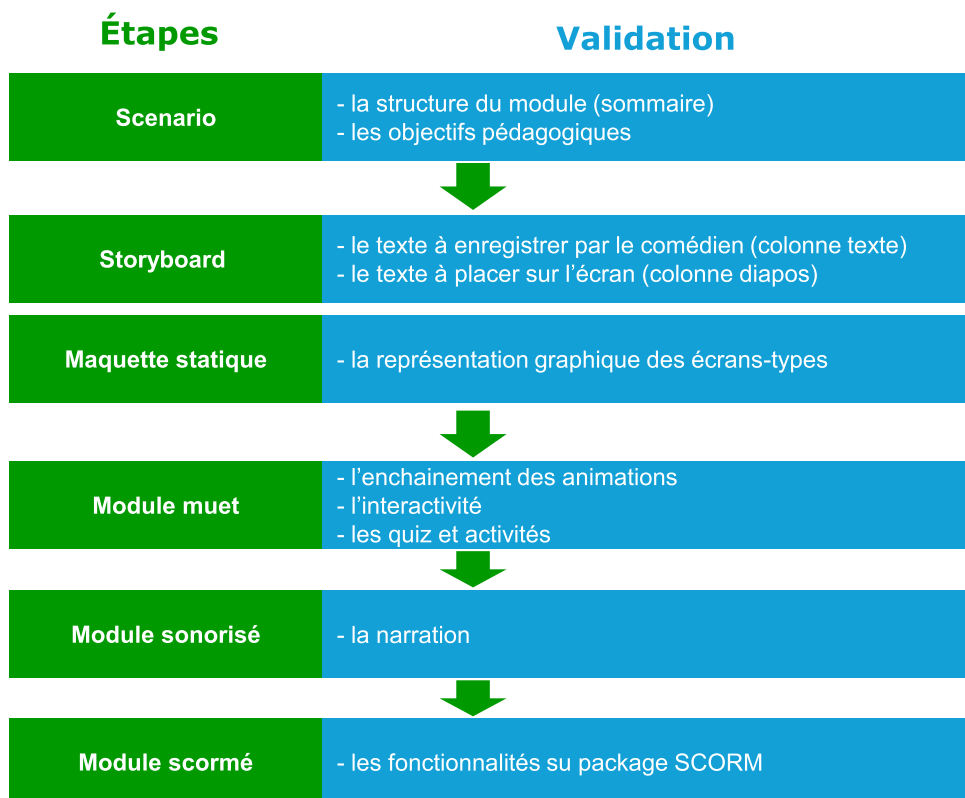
| Étapes | Validation |
|---|---|
| Scenario | - la structure du module (sommaire)<br>- les objectifs pédagogiques |
| Storyboard | - le texte à enregistrer par le comédien (colonne texte)<br>- le texte à placer sur l’écran (colonne diapos) |
| Maquette statique | - la représentation graphique des écrans-types |
| Module muet | - l’enchainement des animations<br>- l’interactivité<br>- les quiz et activités |
| Module sonorisé | - la narration |
| Module scormé | - les fonctionnalités su package SCORM |